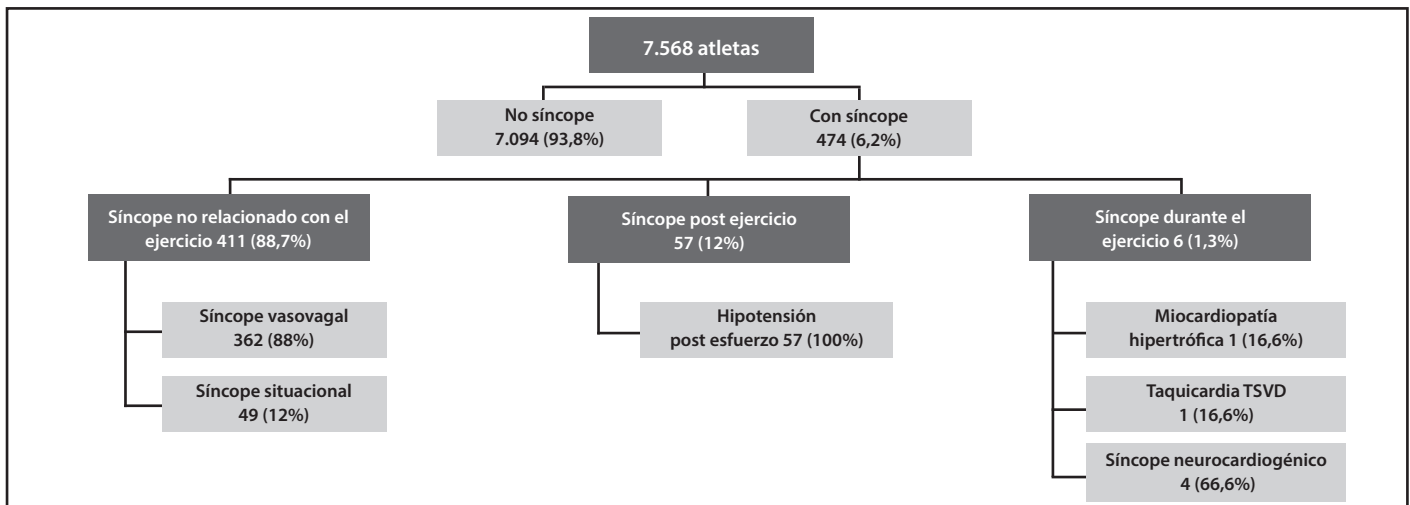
7.568 atletas

No síncope
7.094 (93,8%)

Con síncope
474 (6,2%)

Síncope no relacionado con el ejercicio 411 (88,7%)

Síncope vasovagal
362 (88%)

Síncope situacional
49 (12%)

Síncope post ejercicio
57 (12%)

Hipotensión post esfuerzo 57 (100%)

Síncope durante el ejercicio 6 (1,3%)

Miocardiopatía hipertrófica 1 (16,6%)

Taquicardia TSVD
1 (16,6%)

Síncope neurocardiogénico
4 (66,6%)